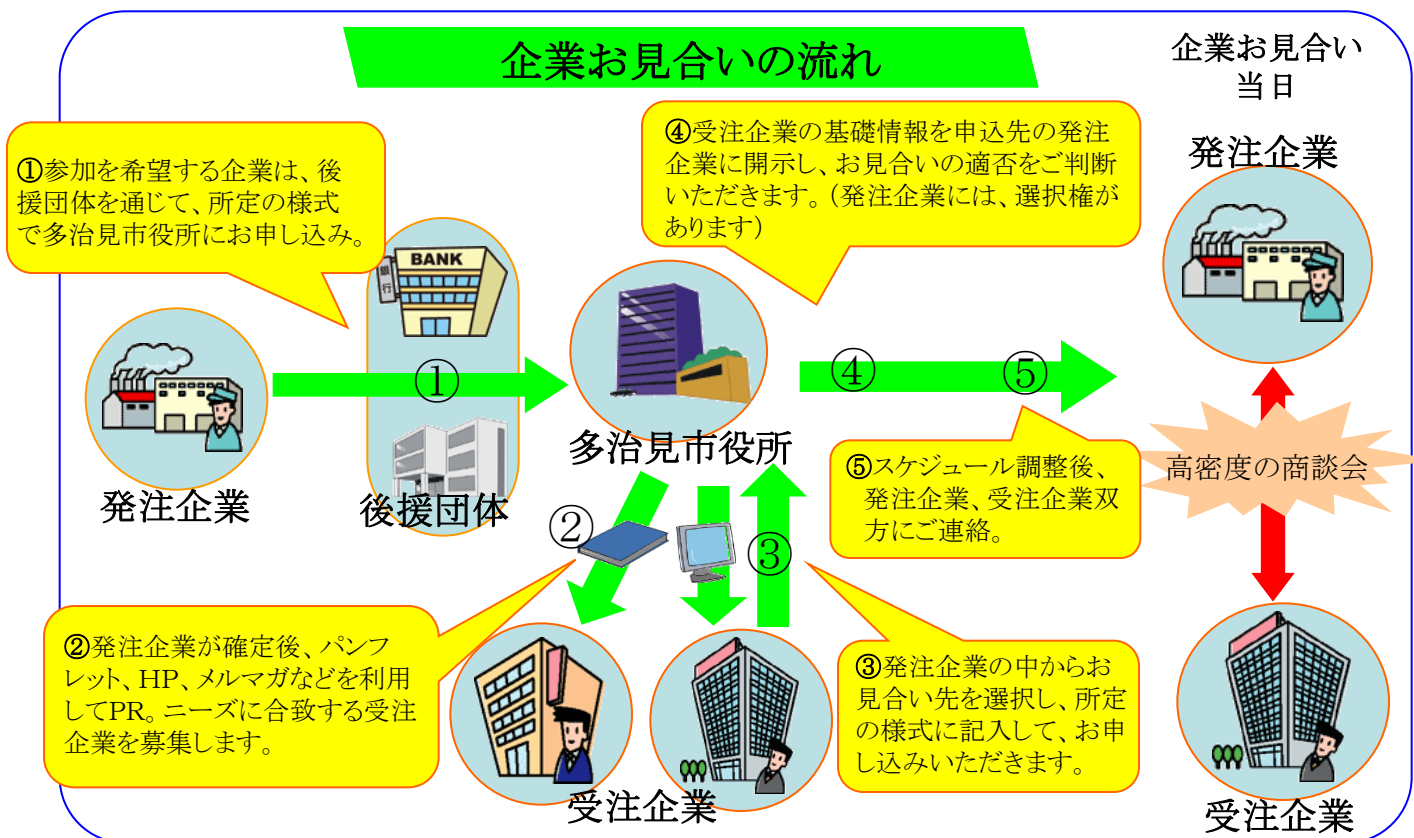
企業お見合いの流れ

企業お見合い
当日

①参加を希望する企業は、後援団体を通じて、所定の様式で多治見市役所にお申し込み。

④受注企業の基礎情報を申込先の発注企業に開示し、お見合いの適否をご判断いただきます。（発注企業には、選択権があります）

発注企業

BANK

銀行

①

多治見市役所

④ ⑤

発注企業

後援団体

②

③

⑤スケジュール調整後、発注企業、受注企業双方にご連絡。

高密度の商談会

②発注企業が確定後、パンフレット、HP、メルマガなどを利用してPR。ニーズに合致する受注企業を募集します。

③発注企業の中からお見合い先を選択し、所定の様式に記入して、お申し込みいただきます。

受注企業

受注企業